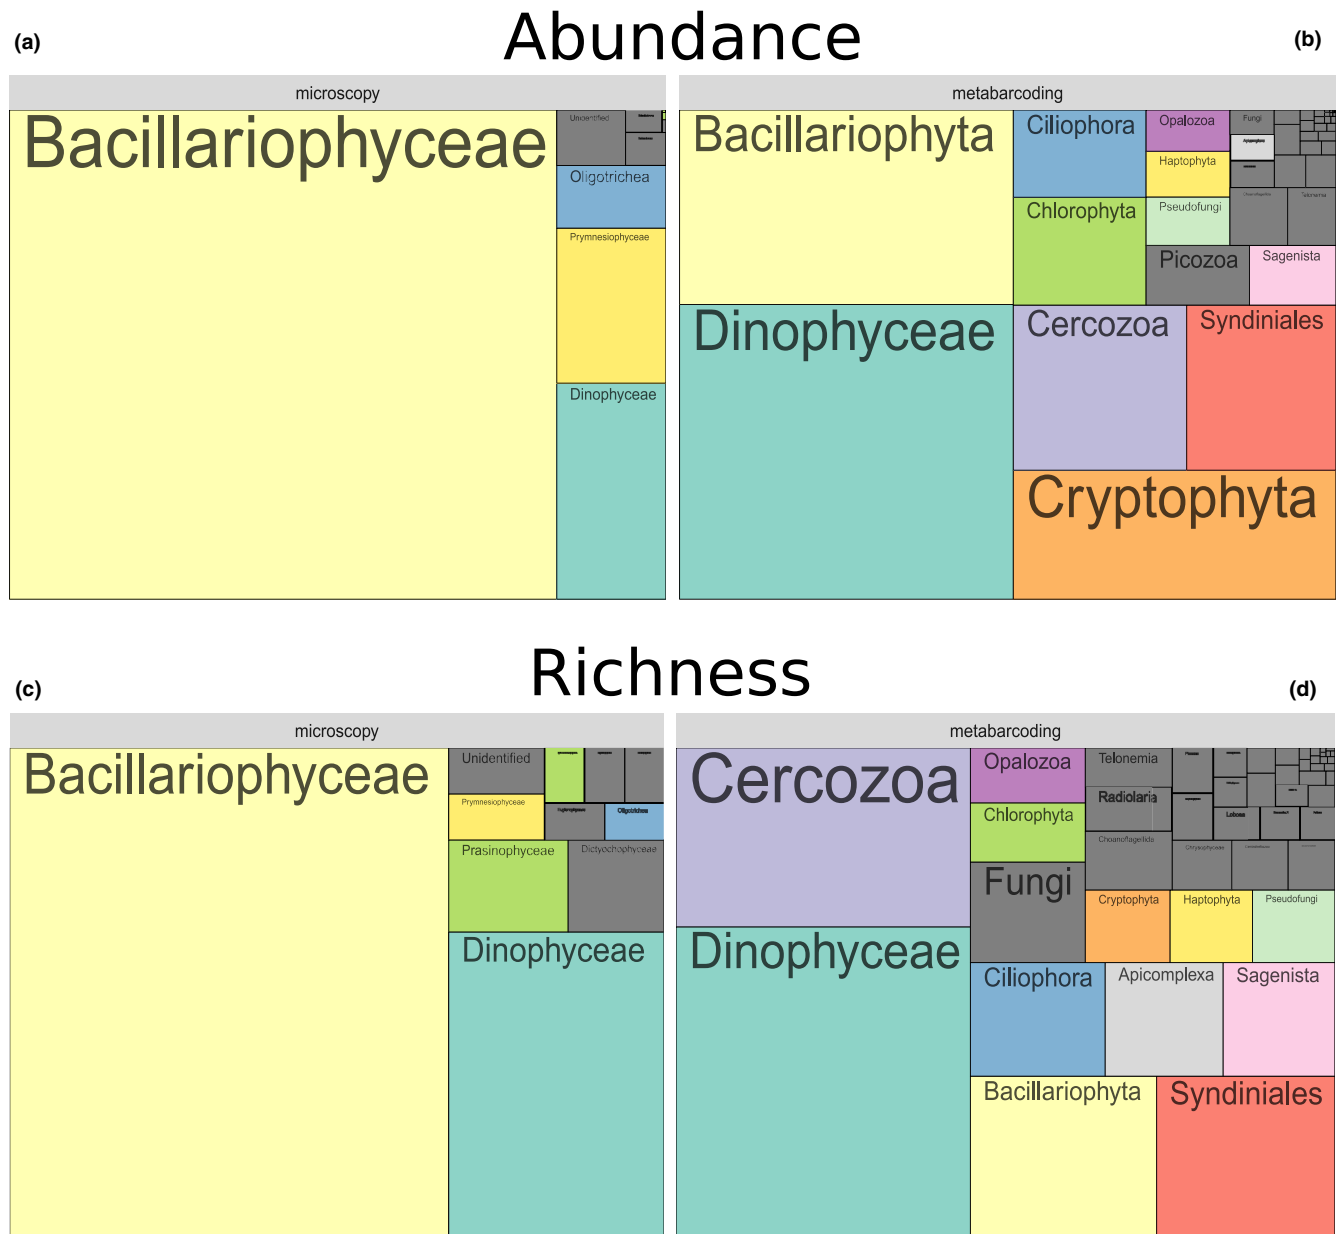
Abundance

(a)

microscopy

Bacillariophyceae

Unidentified

Oligotrichea

Prymnesiophyceae

Dinophyceae

(b)

metabarcoding

Bacillariophyta

Ciliophora

Opalozoa

Fungi

Haptophyta

Chlorophyta

Pseudofungi

Picozoa

Sagenista

Dinophyceae

Cercozoa

Syndiniales

Cryptophyta

Richness

(c)

microscopy

Bacillariophyceae

Unidentified

Prymnesiophyceae

Oligotrichea

Prasinophyceae

Dictyochophyceae

Dinophyceae

(d)

metabarcoding

Cercozoa

Opalozoa

Telonemia

Radiolaria

Chlorophyta

Choanoflagellida

Chrysophyceae

Fungi

Cryptophyta

Haptophyta

Pseudofungi

Dinophyceae

Ciliophora

Apicomplexa

Sagenista

Bacillariophyta

Syndiniales